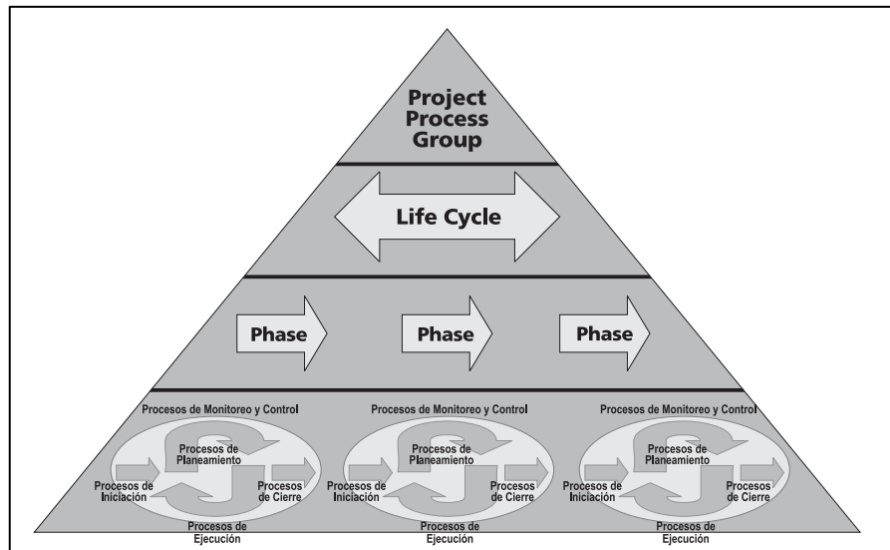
Project Process Group

Life Cycle

Phase

Phase

Phase

Procesos de Monitoreo y Control

Procesos de Planeamiento

Procesos de Iniciación

Procesos de Cierre

Procesos de Ejecución

Procesos de Monitoreo y Control

Procesos de Planeamiento

Procesos de Iniciación

Procesos de Cierre

Procesos de Ejecución

Procesos de Monitoreo y Control

Procesos de Planeamiento

Procesos de Iniciación

Procesos de Cierre

Procesos de Ejecución